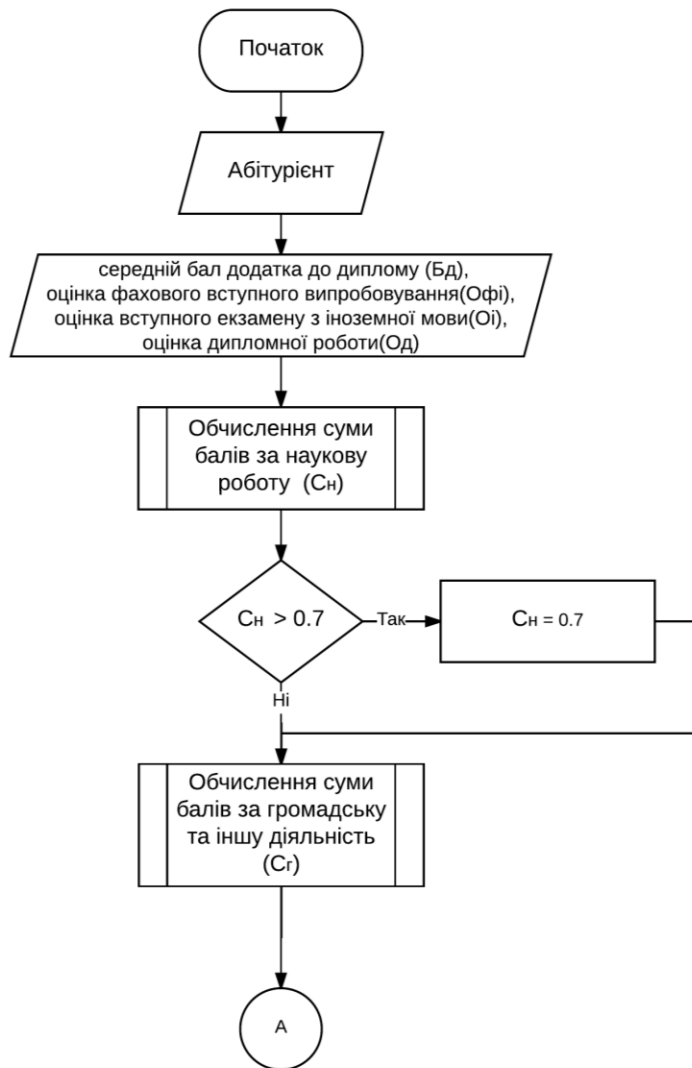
Початок

Абітурієнт

середній бал додатка до диплому (Бд), оцінка фахового вступного випробовування(Офі), оцінка вступного екзамену з іноземної мови(Оі), оцінка дипломної роботи(Од)

Обчислення суми балів за наукову роботу (Сн)

Сн > 0.7

Так

Сн = 0.7

Ні

Обчислення суми балів за громадську та іншу діяльність (Сг)

А